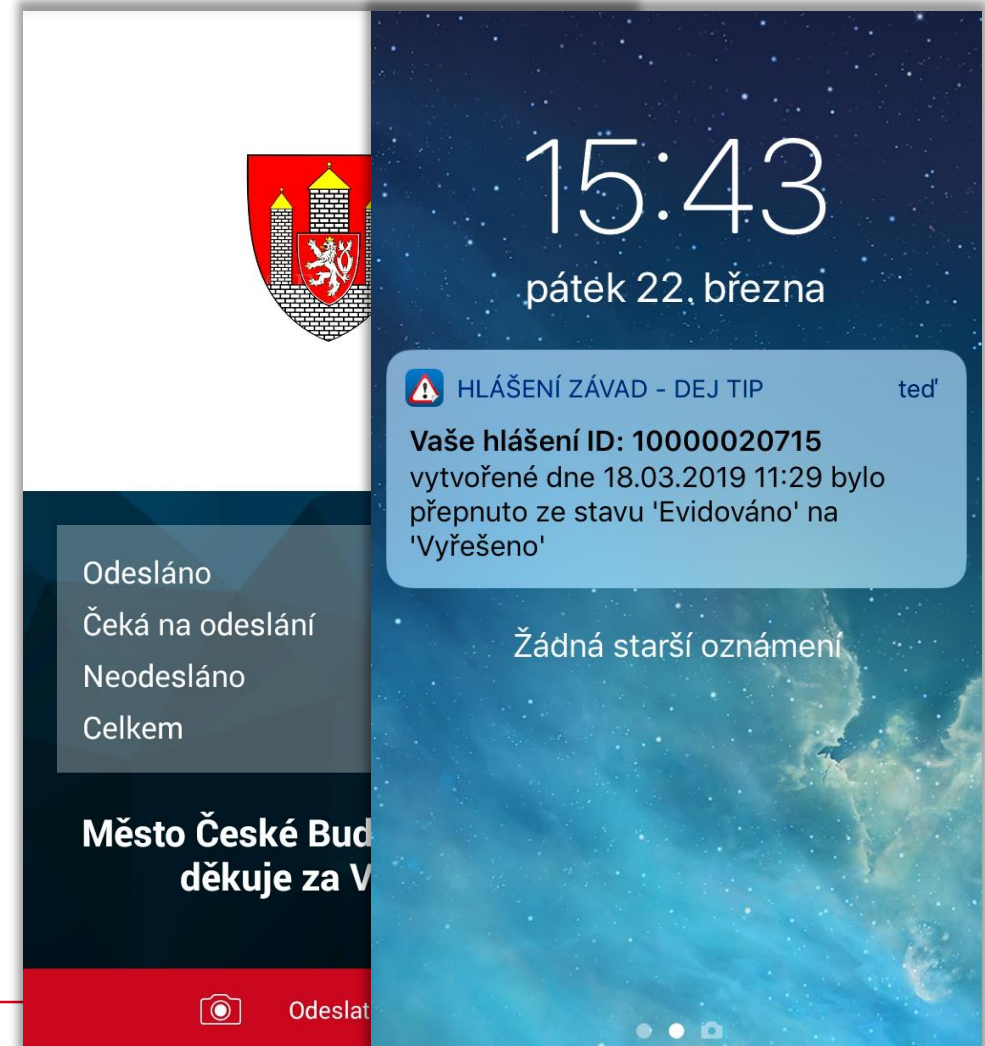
Odesláno
Čeká na odeslání
Neodesláno
Celkem

Město České Bud
děkuje za V

Odeslat

15:43
pátek 22. března

HLÁŠENÍ ZÁVAD - DEJ TIP
teď
Vaše hlášení ID: 10000020715
vytvořené dne 18.03.2019 11:29 bylo přepnuto ze stavu 'Evidováno' na 'Vyřešeno'

Žádná starší oznámení